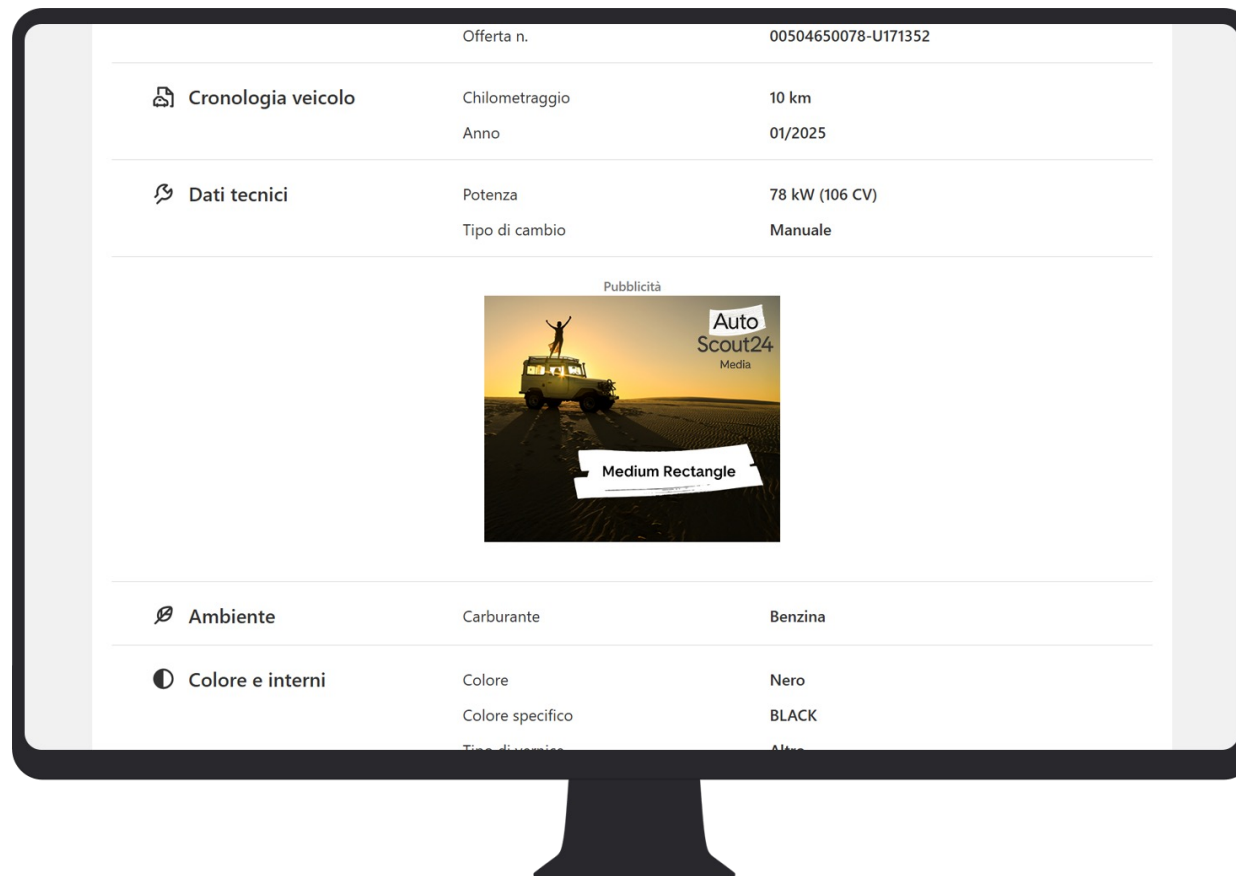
Offerta n. 00504650078-U171352

Cronologia veicolo
Chilometraggio 10 km
Anno 01/2025

Dati tecnici
Potenza 78 kW (106 CV)
Tipo di cambio Manuale

Pubblicità

Auto Scout24 Media

Medium Rectangle

Ambiente
Carburante Benzina

Colore e interni
Colore Nero
Colore specifico BLACK
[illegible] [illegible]